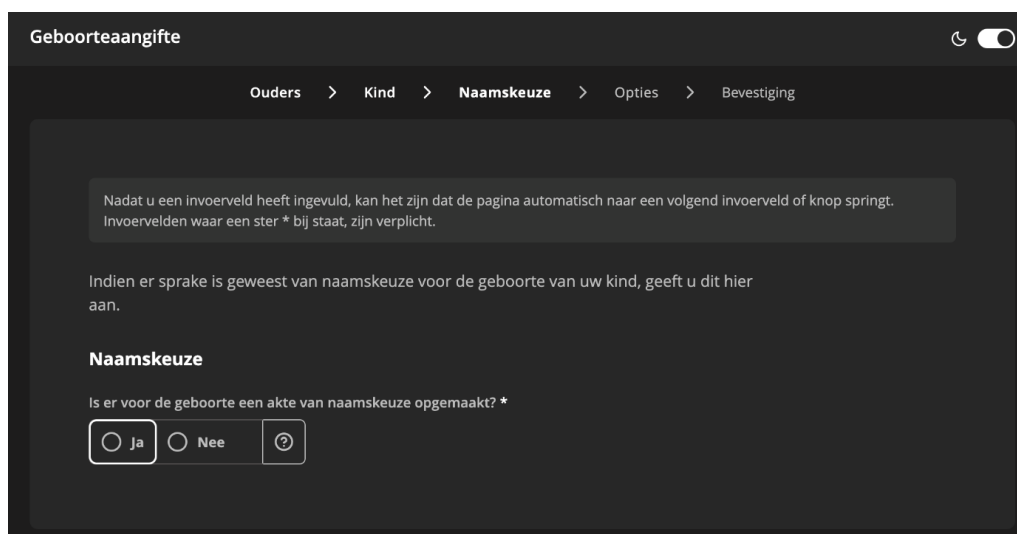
Geboorteaangifte

Ouders > Kind > Naamskeuze > Opties > Bevestiging

Nadat u een invoerveld heeft ingevuld, kan het zijn dat de pagina automatisch naar een volgend invoerveld of knop springt. Invoervelden waar een ster * bij staat, zijn verplicht.

Indien er sprake is geweest van naamskeuze voor de geboorte van uw kind, geeft u dit hier aan.

Naamskeuze

Is er voor de geboorte een akte van naamskeuze opgemaakt? *

Ja Nee ?